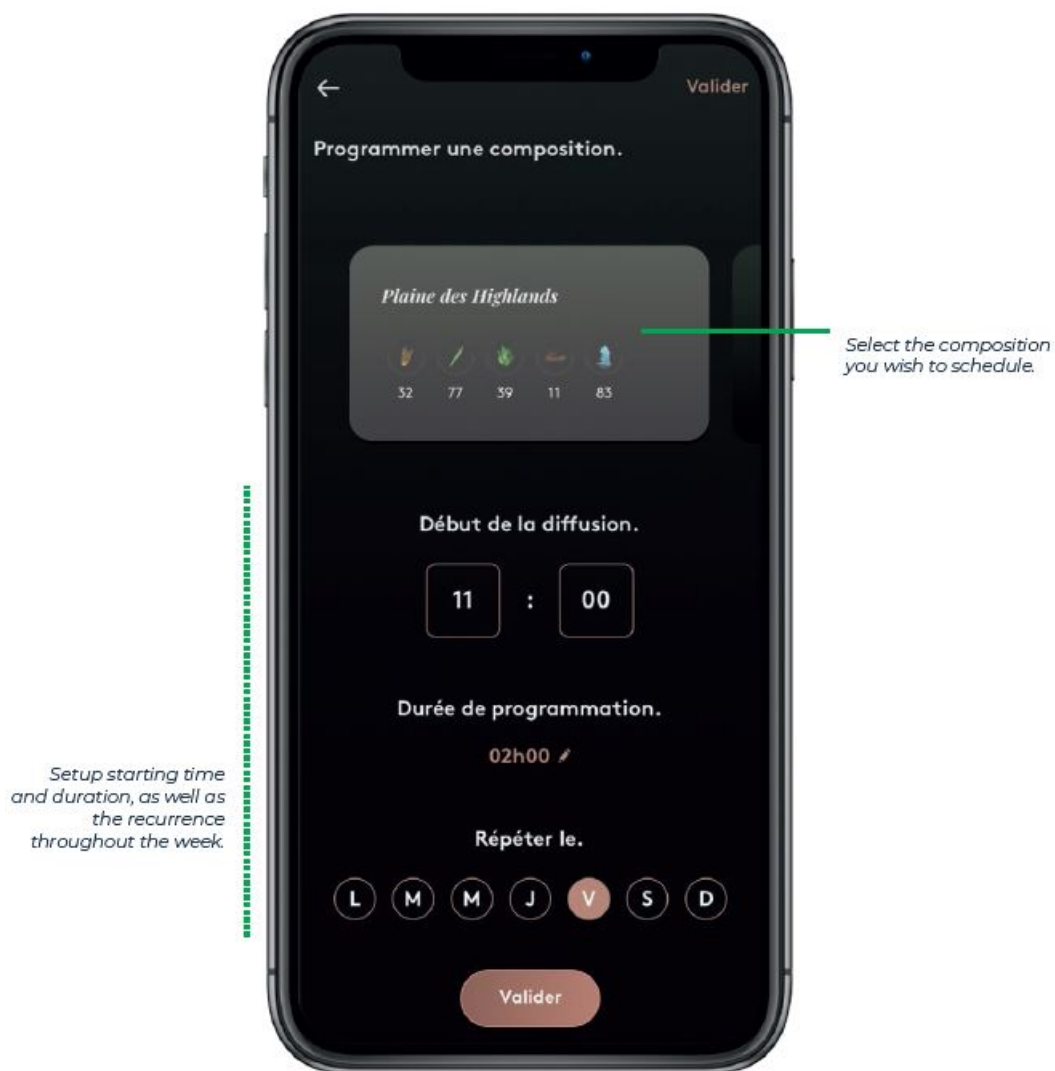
← Valider

Programmer une composition.

Plaine des Highlands

32 77 39 11 83

Select the composition you wish to schedule.

Début de la diffusion.

11 : 00

Durée de programmation.

02h00

Setup starting time and duration, as well as the recurrence throughout the week.

Répéter le.

L M M J V S D

Valider